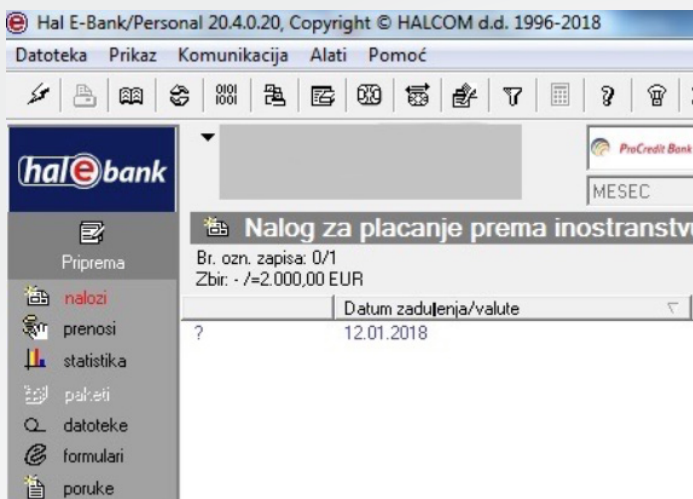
Hal E-Bank/Personal 20.4.0.20, Copyright © HALCOM d.d. 1996-2018

Datoteka Prikaz Komunikacija Alati Pomoć

hal e bank

ProCredit Bank

MESEC

Nalog za placanje prema inostranstv

Br. ozn. zapisa: 0/1
Zbir: - /=2.000,00 EUR

| | Datum zaduženja/valute |
|---|---|
| ? | 12.01.2018 |

Priprema

nalozi

prenosi

statistika

paketi

datoteke

formulari

poruke